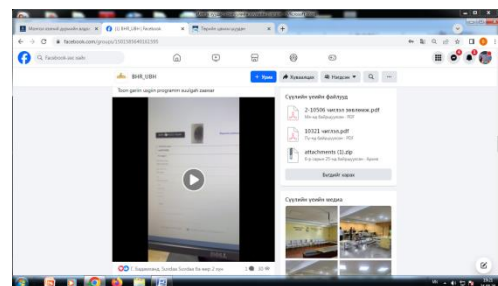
Монгол улсын дүрмийн шинэ
(1) BHR_UBH | Facebook
Тэргүүн дэвших сургууль
facebook.com/groups/1102389040102335
Facebook-ээс хайх
BHR_UBH
+ Нэгдэх
Хуваалцах
Нэгдсэн
Toon garin ugiin programm suulgah zaavar
Сүүлийн үеийн файлууд
2-10506 чихлэх зөвлөмж.pdf
10321 чихлэх.pdf
attachments (1).zip
Бүгдийг харах
Сүүлийн үеийн медиа